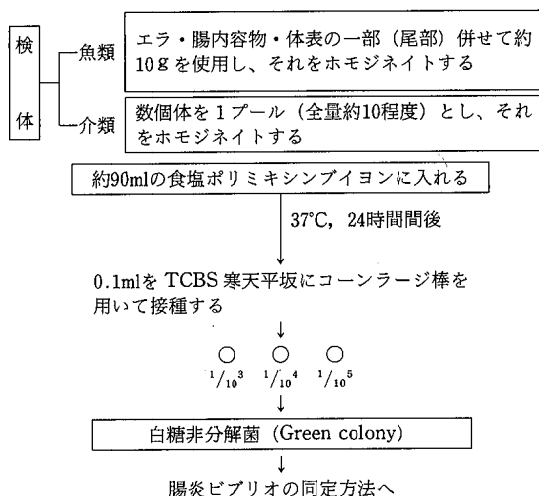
検

体

魚類

エラ・腸内容物・体表の一部（尾部）併せて約10gを使用し、それをホモジネイトする

介類

数個体を１プール（全量約10程度）とし、それをホモジネイトする

約90mlの食塩ポリミキシンブイヨンに入れる

37℃，24時間間後

0.1mlを TCBS 寒天平坂にコーンラージ棒を用いて接種する

$^1/_{10^3}$ $^1/_{10^4}$ $^1/_{10^5}$

白糖非分解菌（Green colony）

腸炎ビブリオの同定方法へ